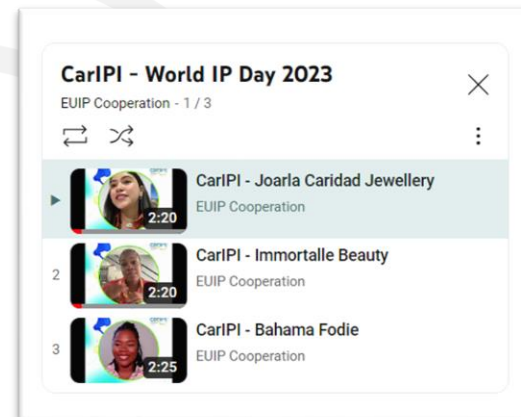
CarIPI - World IP Day 2023
EUIP Cooperation - 1 / 3

▶ 2:20 CarIPI - Joarla Caridad Jewellery
EUIP Cooperation

2 2:20 CarIPI - Immortalle Beauty
EUIP Cooperation

3 2:25 CarIPI - Bahama Fodie
EUIP Cooperation